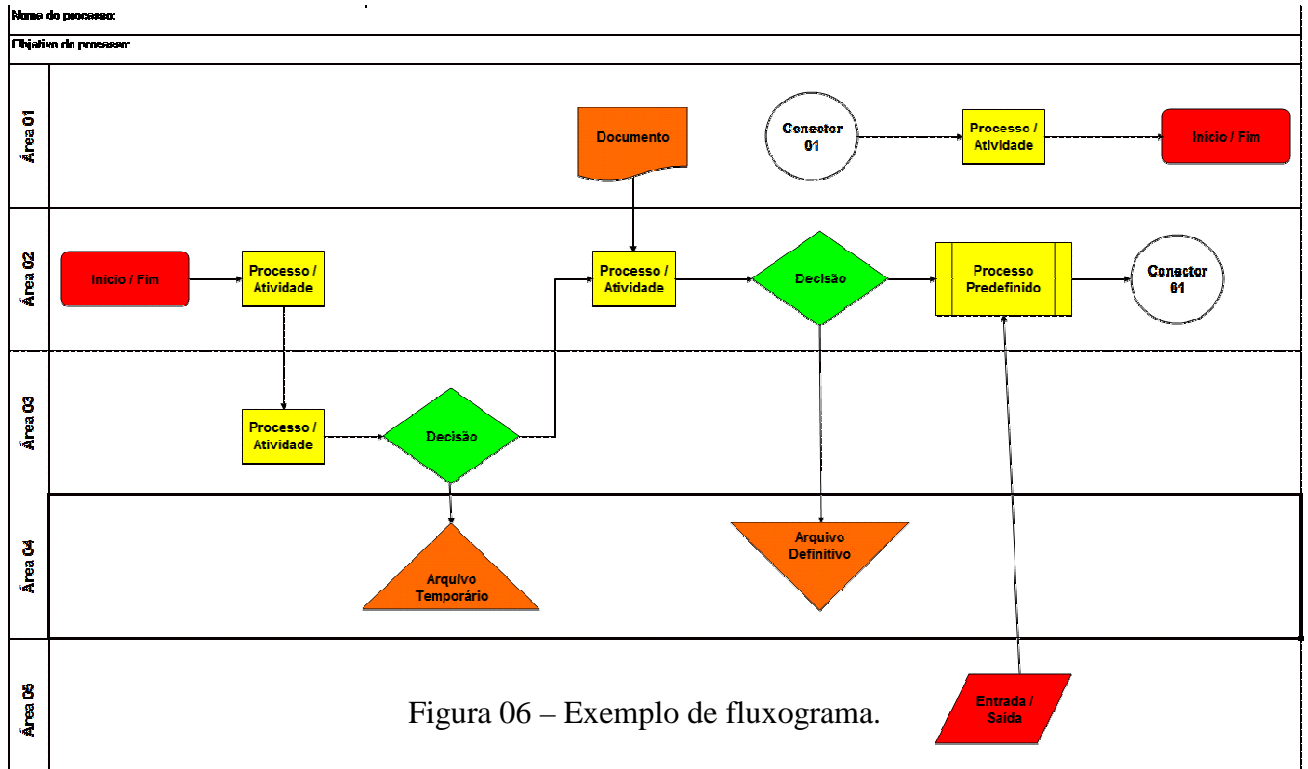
Nome do processo:

Objetivo do processo:

Área 01

Documento

Conector 01

Processo / Atividade

Início / Fim

Área 02

Início / Fim

Processo / Atividade

Processo / Atividade

Decisão

Processo Predefinido

Conector 01

Área 03

Processo / Atividade

Decisão

Área 04

Arquivo Temporário

Arquivo Definitivo

Área 05

Figura 06 – Exemplo de fluxograma.

Entrada / Saída